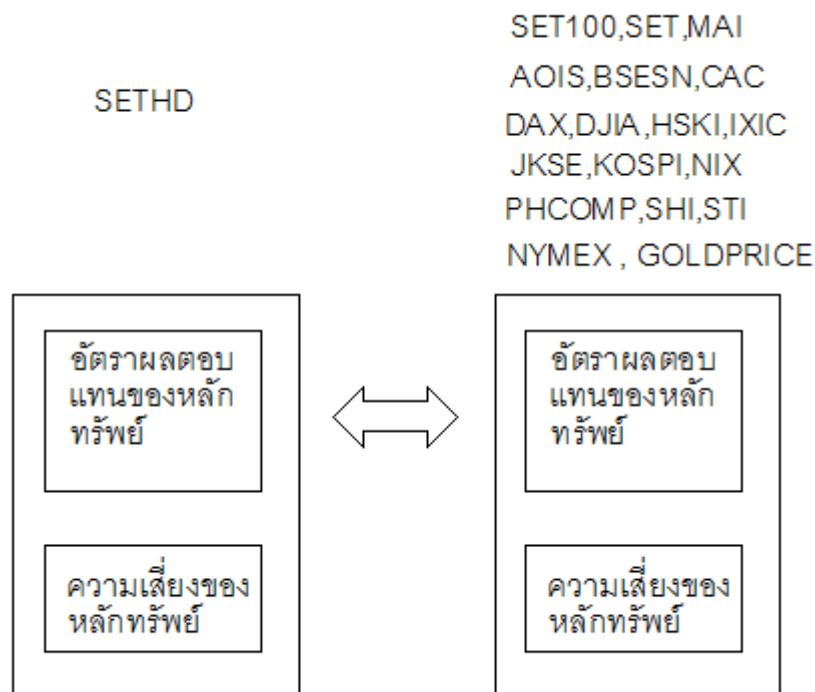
SETHD

SET100,SET,MAI
AOIS,BSESN,CAC
DAX,DJIA,HSKI,IXIC
JKSE,KOSPI,NIX
PHCOMP,SHI,STI
NYMEX , GOLDPRICE

อัตราผลตอบแทนของหลักทรัพย์

ความเสี่ยงของหลักทรัพย์

อัตราผลตอบแทนของหลักทรัพย์

ความเสี่ยงของหลักทรัพย์